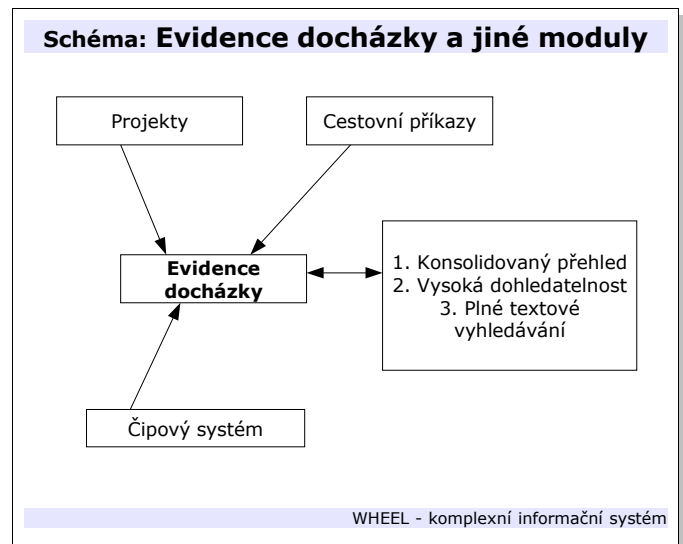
Schéma: Evidence docházky a jiné moduly

Projekty

Cestovní příkazy

Evidence docházky

1. Konsolidovaný přehled
2. Vysoká dohledatelnost
3. Plné textové vyhledávání

Čipový systém

WHEEL - komplexní informační systém